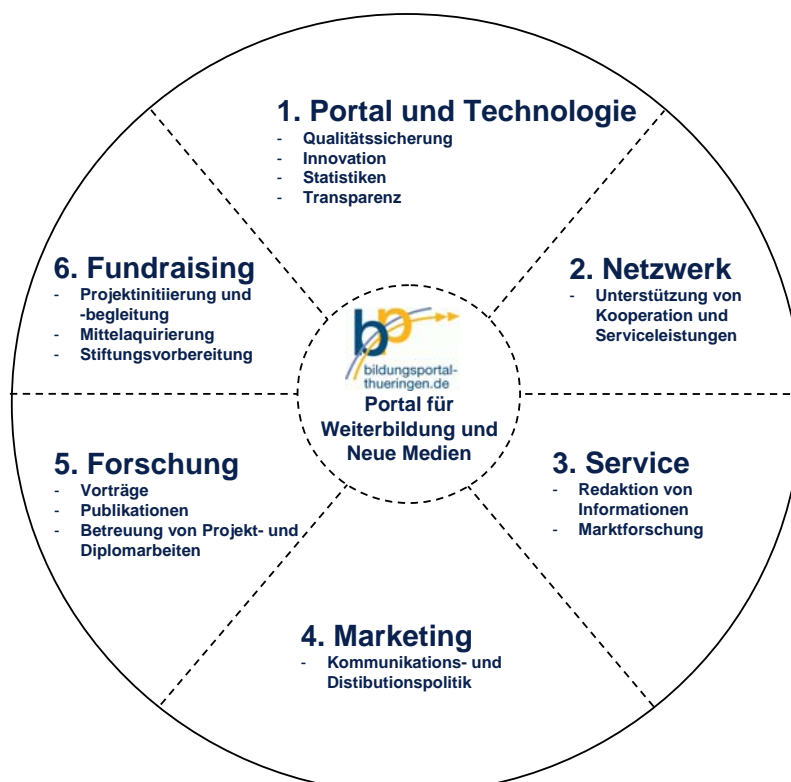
1. Portal und Technologie
- Qualitätssicherung
- Innovation
- Statistiken
- Transparenz

2. Netzwerk
- Unterstützung von Kooperation und Serviceleistungen

3. Service
- Redaktion von Informationen
- Marktforschung

4. Marketing
- Kommunikations- und Distibutionspolitik

5. Forschung
- Vorträge
- Publikationen
- Betreuung von Projekt- und Diplomarbeiten

6. Fundraising
- Projektinitiierung und -begleitung
- Mittelaquirierung
- Stiftungsvorbereitung

bp
bildungsportal-thueringen.de
Portal für Weiterbildung und Neue Medien